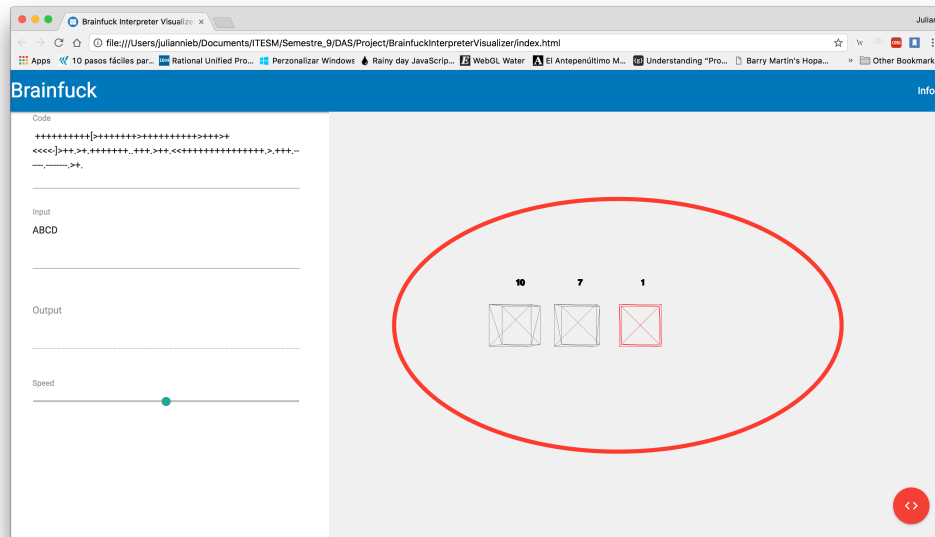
Brainfuck Interpreter Visualize ×

Julian

file:///Users/juliannieb/Documents/ITESM/Semestre_9/DAS/Project/BrainfuckInterpreterVisualizer/index.html

Apps 10 pasos fáciles par... Rational Unified Pro... Perzonalizar Windows Rainy day JavaScrip... WebGL Water El Antepenúltimo M... Understanding "Pro... Barry Martin's Hopa... » Other Bookmarks

Brainfuck

Info

Code

++++++++++[>+++++++>++++++++++>+++>+<<<<-]>++.>+.+++++++..+++.>++.<<+++++++++++++++.>.+++.------.--------.>+.

Input

ABCD

Output

Speed

10 7 1

<>